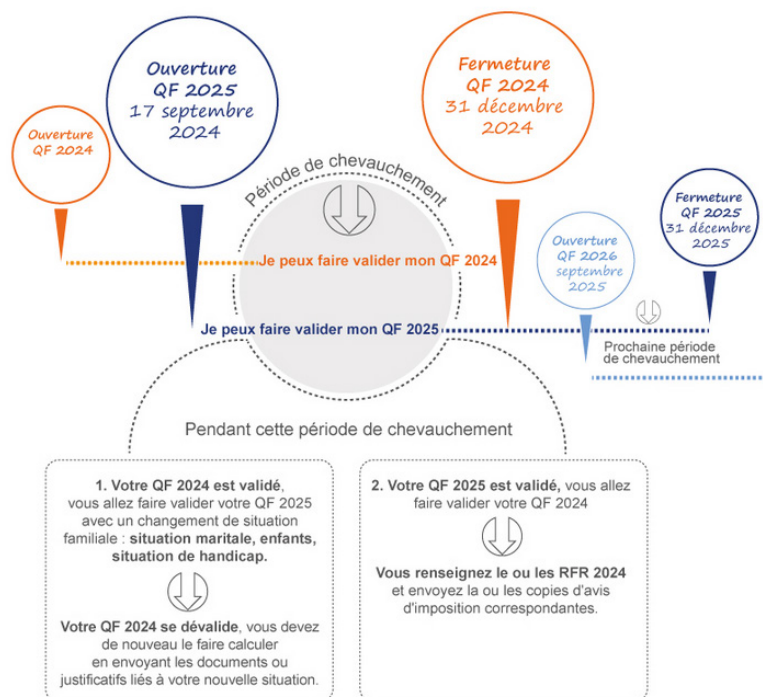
Ouverture QF 2024

Ouverture QF 2025 17 septembre 2024

Fermeture QF 2024 31 décembre 2024

Période de chevauchement

Je peux faire valider mon QF 2024

Ouverture QF 2026 septembre 2025

Fermeture QF 2025 31 décembre 2025

Je peux faire valider mon QF 2025

Prochaine période de chevauchement

Pendant cette période de chevauchement

1. Votre QF 2024 est validé, vous allez faire valider votre QF 2025 avec un changement de situation familiale : situation maritale, enfants, situation de handicap.

Votre QF 2024 se dévalide, vous devez de nouveau le faire calculer en envoyant les documents ou justificatifs liés à votre nouvelle situation.

2. Votre QF 2025 est validé, vous allez faire valider votre QF 2024

Vous renseignez le ou les RFR 2024 et envoyez la ou les copies d'avis d'imposition correspondantes.